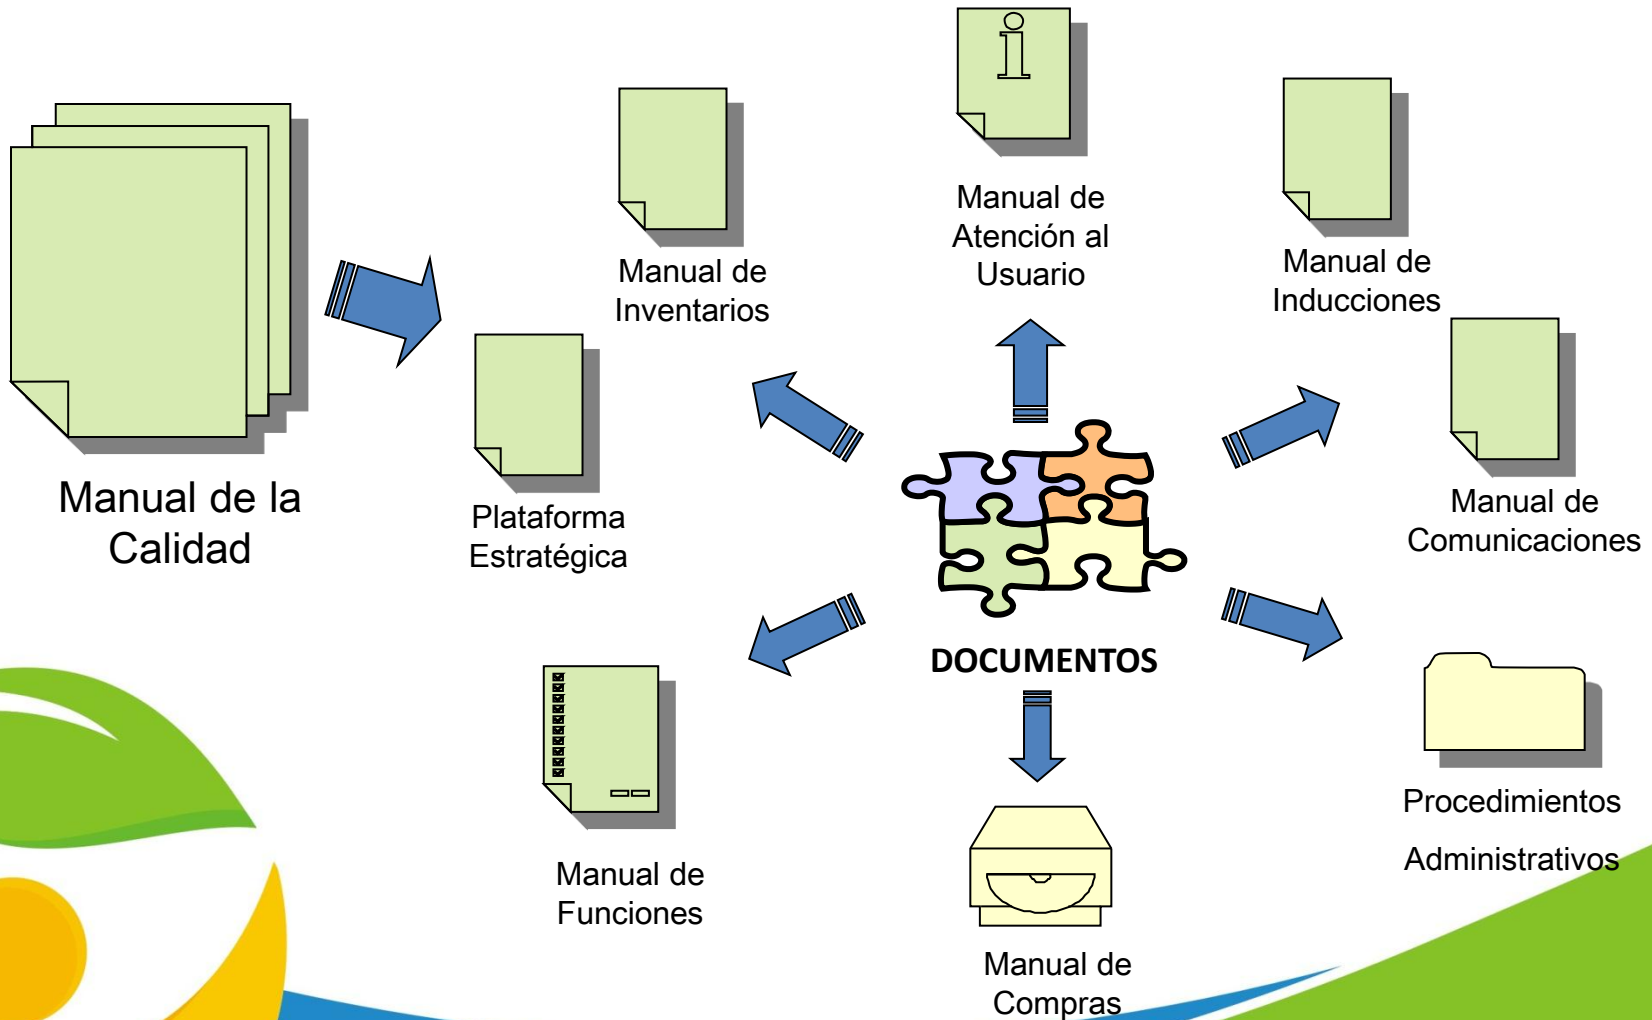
Manual de la Calidad

Plataforma Estratégica

Manual de Inventarios

Manual de Atención al Usuario

Manual de Inducciones

Manual de Comunicaciones

DOCUMENTOS

Manual de Funciones

Manual de Compras

Procedimientos Administrativos